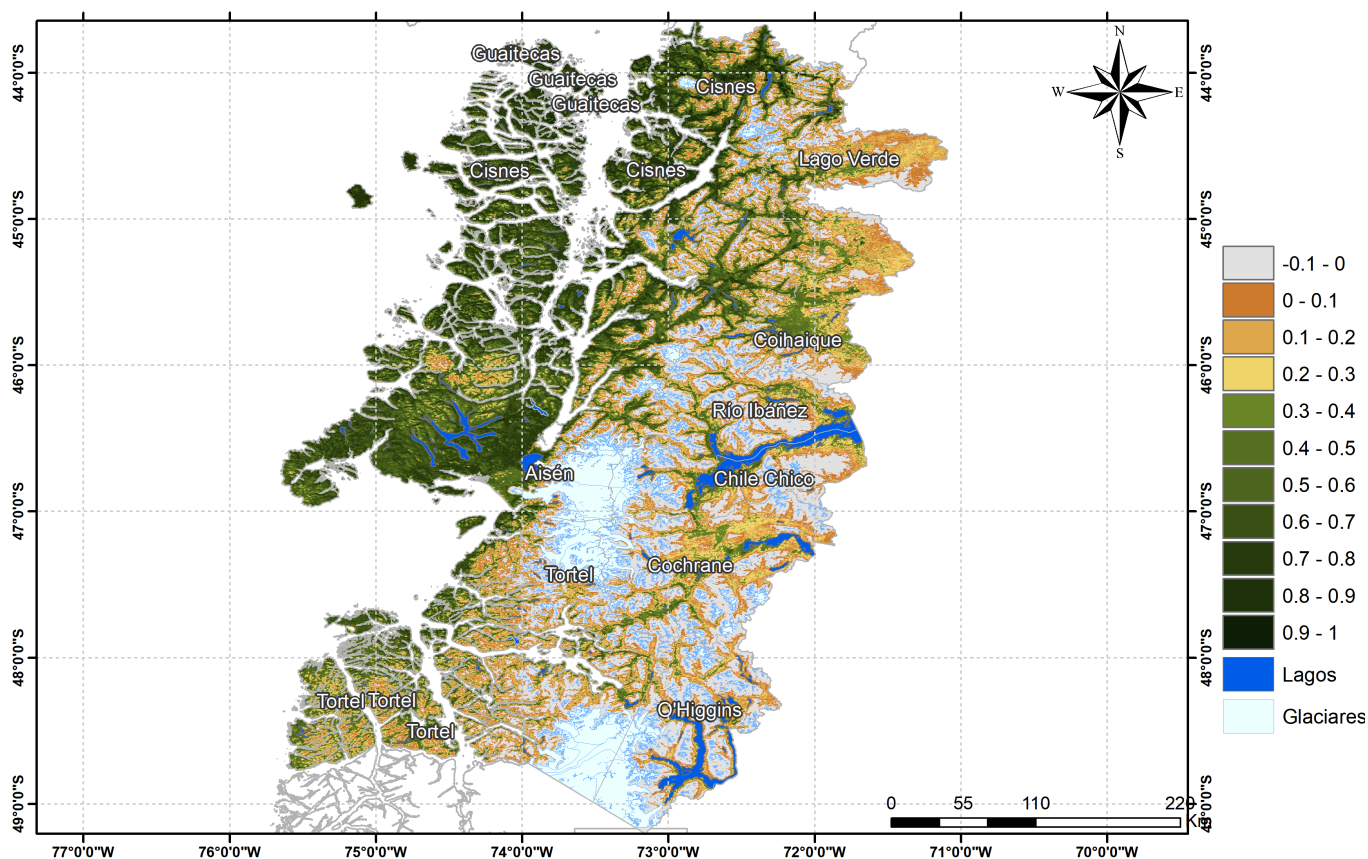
Guaitecas
Guaitecas
Guaitecas
Cisnes
Cisnes
Cisnes
Lago Verde
Coihaique
Río Ibáñez
Aisén
Chile Chico
Cochrane
Tortel
Tortel Tortel
Tortel
O'Higgins

N
W
E
S

44°0'0"S
45°0'0"S
46°0'0"S
47°0'0"S
48°0'0"S
49°0'0"S

44°0'0"S
45°0'0"S
46°0'0"S
47°0'0"S
48°0'0"S
49°0'0"S

| | |
|---|---|
| | -0.1 - 0 |
| | 0 - 0.1 |
| | 0.1 - 0.2 |
| | 0.2 - 0.3 |
| | 0.3 - 0.4 |
| | 0.4 - 0.5 |
| | 0.5 - 0.6 |
| | 0.6 - 0.7 |
| | 0.7 - 0.8 |
| | 0.8 - 0.9 |
| | 0.9 - 1 |
| | Lagos |
| | Glaciares |

0 55 110 220
Km

77°0'0"W 76°0'0"W 75°0'0"W 74°0'0"W 73°0'0"W 72°0'0"W 71°0'0"W 70°0'0"W